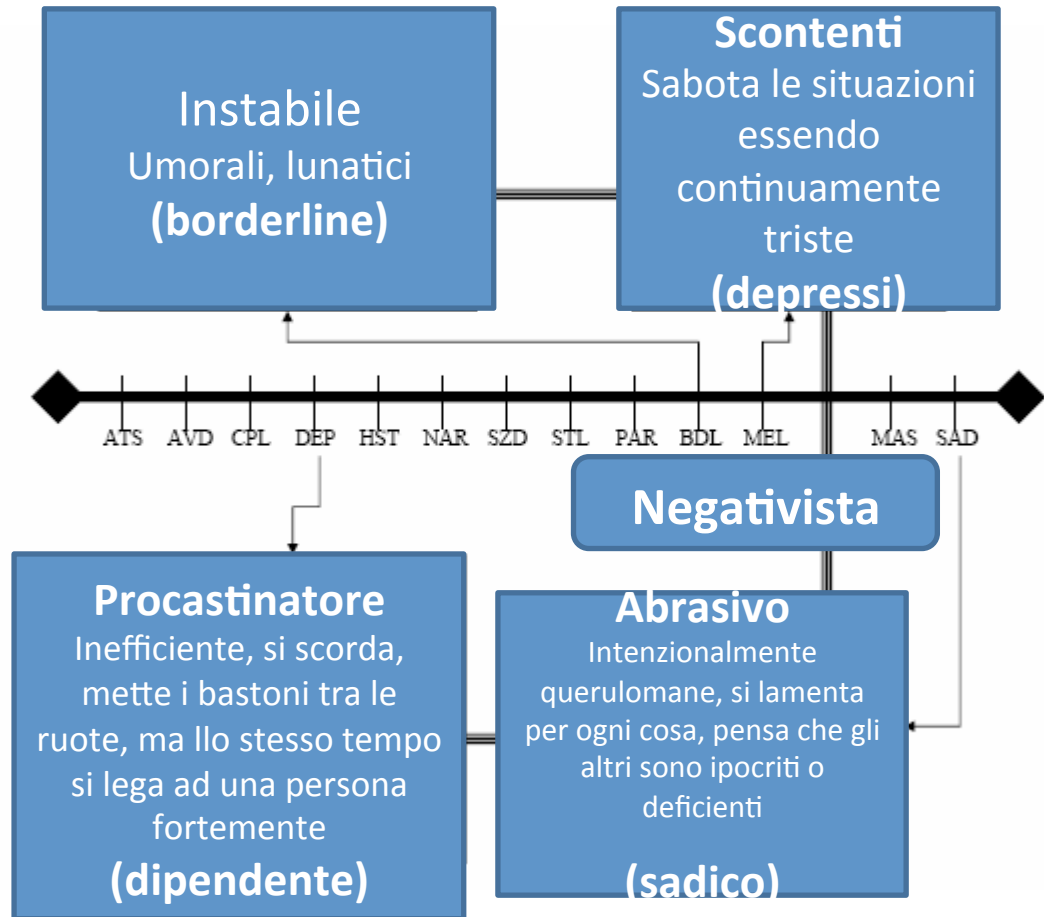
Instabile
Umorali, lunatici
(borderline)

Scontenti
Sabota le situazioni essendo continuamente triste
(depressi)

ATS AVD CPL DEP HST NAR SZD STL PAR BDL MEL MAS SAD

Negativista

Procastinatore
Inefficiente, si scorda, mette i bastoni tra le ruote, ma llo stesso tempo si lega ad una persona fortemente
(dipendente)

Abrasivo
Intenzionalmente querulomane, si lamenta per ogni cosa, pensa che gli altri sono ipocriti o deficienti
(sadico)